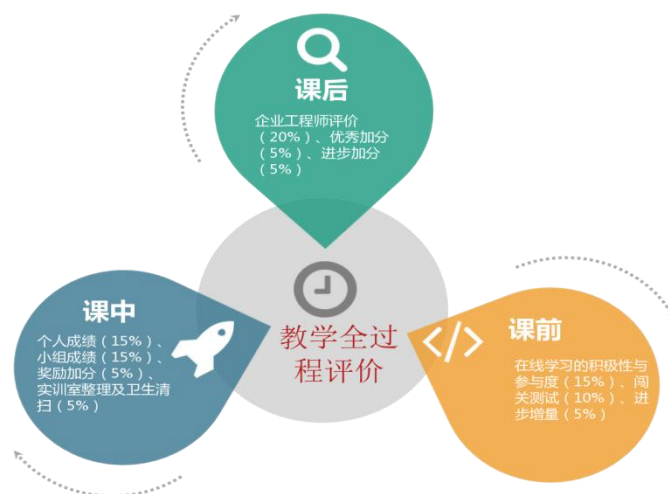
课后

企业工程师评价（20%）、优秀加分（5%）、进步加分（5%）

课中

个人成绩（15%）、小组成绩（15%）、奖励加分（5%）、实训室整理及卫生清扫（5%）

教学全过程评价

</>

课前

在线学习的积极性与参与度（15%）、闯关测试（10%）、进步增量（5%）